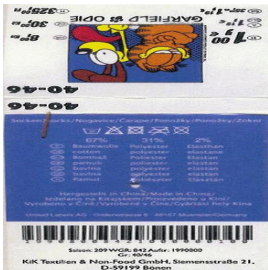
GARFIELD & ODIE
40-46
40-46
67% 31% 2%
Baumwolle Polyester Elasthan
cotton Polyester Elasthane
Hergestellt in China/Made in China
Saison: 209 WGR: 842 Aufnr.: 1990800
Gr.: 40/46
KiK Textilien & Non-Food GmbH, Siemensstraße 21,
D-59199 Bönen